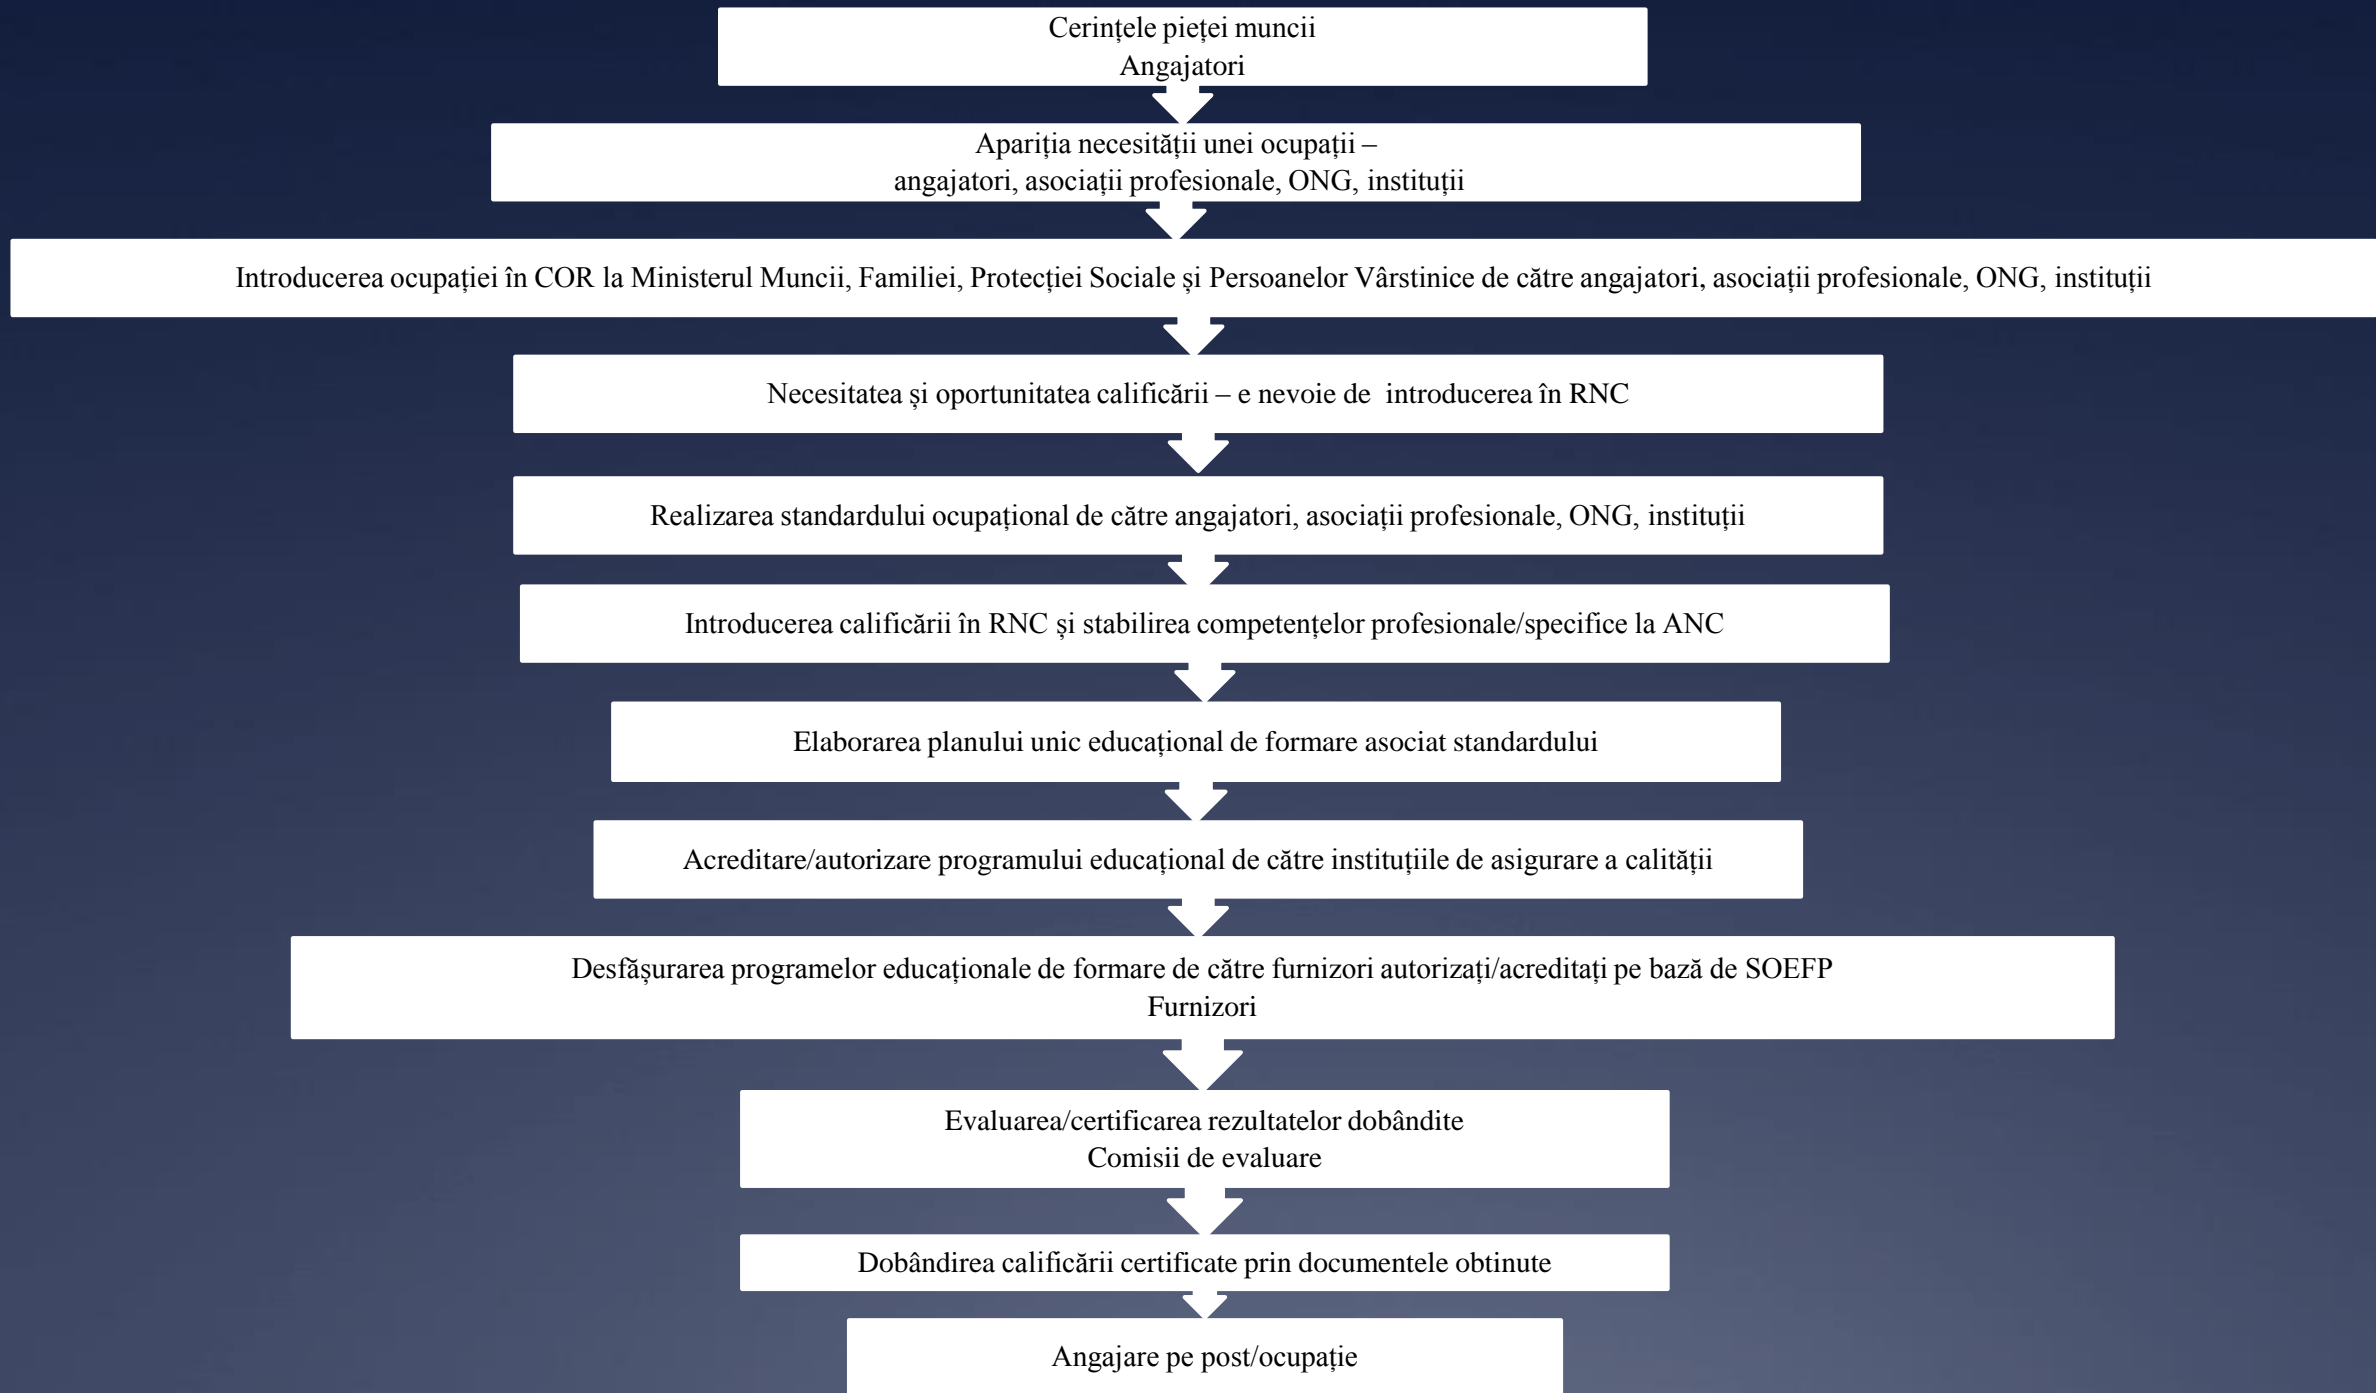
Cerințele pieței muncii
Angajatori

Apariția necesității unei ocupații –
angajatori, asociații profesionale, ONG, instituții

Introducerea ocupației în COR la Ministerul Muncii, Familiei, Protecției Sociale și Persoanelor Vârstnice de către angajatori, asociații profesionale, ONG, instituții

Necesitatea și oportunitatea calificării – e nevoie de introducerea în RNC

Realizarea standardului ocupațional de către angajatori, asociații profesionale, ONG, instituții

Introducerea calificării în RNC și stabilirea competențelor profesionale/specifice la ANC

Elaborarea planului unic educațional de formare asociat standardului

Acreditare/autorizare programului educațional de către instituțiile de asigurare a calității

Desfășurarea programelor educaționale de formare de către furnizori autorizați/acreditați pe bază de SOEFP
Furnizori

Evaluarea/certificarea rezultatelor dobândite
Comisii de evaluare

Dobândirea calificării certificate prin documentele obtinute

Angajare pe post/ocupație